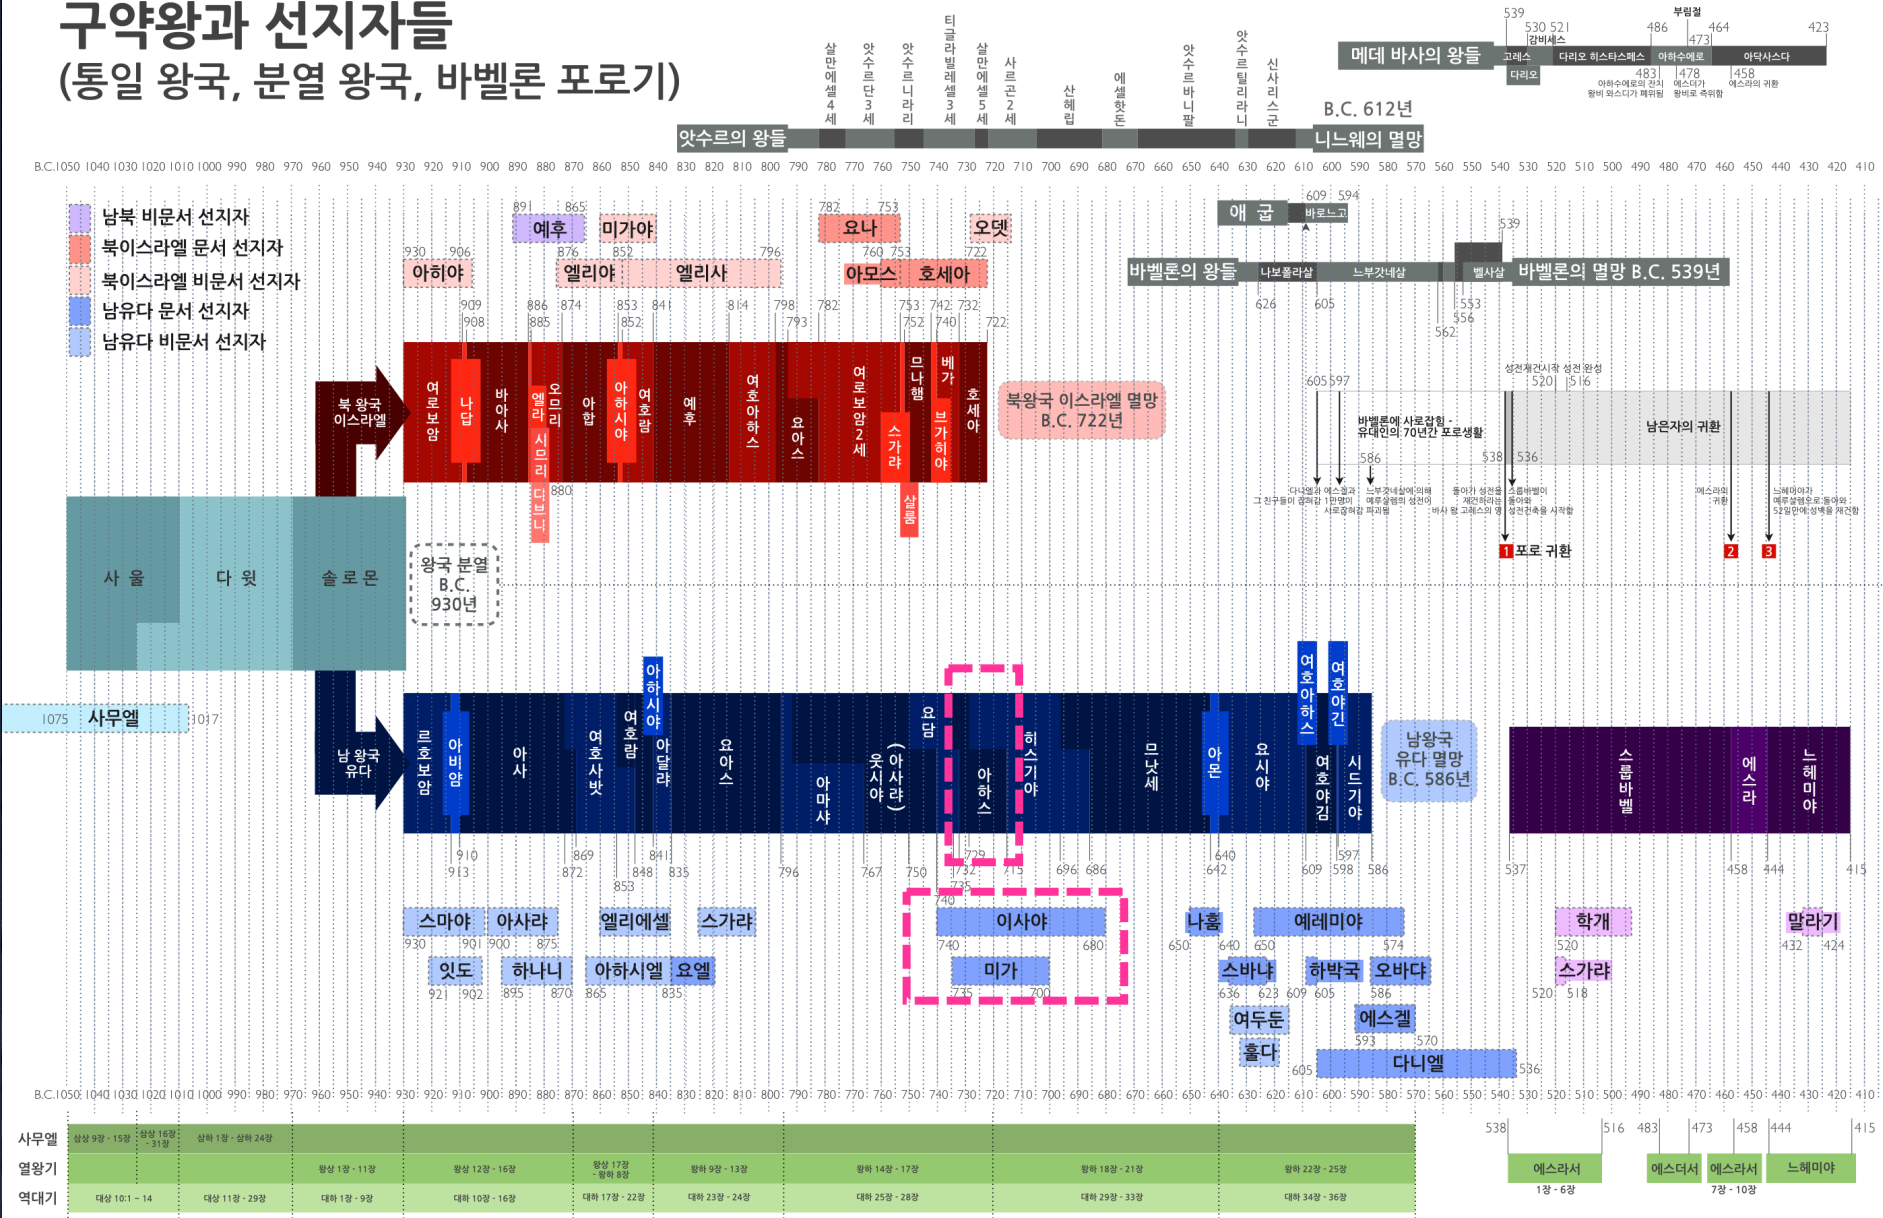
구약왕과 선지자들
(통일 왕국, 분열 왕국, 바벨론 포로기)

살만에셀4세 앗수르단3세 앗수르니라리 티글라빌레셀3세 살만에셀5세 사르곤2세 산헤립 에셀핫돈 앗수르바니팔 앗수르틸리라니 신사리스군

앗수르의 왕들

B.C. 612년
니느웨의 멸망

메데 바사의 왕들
539 530 521 486 464 423
부림절
고레스 캄비세스 다리오 히스타스페스 아하수에로 아닥사스다
다리오
483 478 458 473
아하수에로의 잔치 왕비 와스디가 폐위됨
에스더가 왕비로 즉위함
에스라의 귀환

B.C.1050 1040 1030 1020 1010 1000 990 980 970 960 950 940 930 920 910 900 890 880 870 860 850 840 830 820 810 800 790 780 770 760 750 740 730 720 710 700 690 680 670 660 650 640 630 620 610 600 590 580 570 560 550 540 530 520 510 500 490 480 470 460 450 440 430 420 410

남북 비문서 선지자
북이스라엘 문서 선지자
북이스라엘 비문서 선지자
남유다 문서 선지자
남유다 비문서 선지자

891 865 예후
미가야
782 753 요나
오뎃
930 906 아히야
876 852 엘리야
엘리사 796
760 753 아모스
호세아 722

애굽 609 594 바로느고
539
바벨론의 왕들 나보폴라살 느부갓네살 벨사살 바벨론의 멸망 B.C. 539년
626 605 553 556 562

909 908 886 885 874 853 852 841 814 798 793 782 753 752 742 740 732 722

북 왕국 이스라엘
여로보암 나답 바아사 엘라 시므리 디브니 오므리 아합 아하시야 여호람 예후 여호아하스 요아스 여로보암2세 스가랴 살룸 므나헴 브가히야 베가 호세아
880

북왕국 이스라엘 멸망 B.C. 722년

605 597
성전재건시작 성전완성
520 516
바벨론에 사로잡힘 - 유대인의 70년간 포로생활
남은자의 귀환
586 538 536
다니엘과 그 친구들이 잡혀감
에스겔과 1만명이 사로잡혀감
느부갓네살에 의해 예루살렘의 성전이 파괴됨
돌아가 성전을 재건하라는 바사 왕 고레스의 명
스룹바벨이 돌아와 성전건축을 시작함
에스라의 귀환
느헤미야가 예루살렘으로 돌아와 52일만에 성벽을 재건함
1 포로 귀환 2 3

사울 다윗 솔로몬
왕국 분열 B.C. 930년

1075 사무엘 1017

남 왕국 유다
르호보암 아비얌 아사 여호사밧 여호람 아하시야 아달랴 요아스 아마샤 웃시야(아사랴) 요담 아하스 히스기야 므낫세 아몬 요시야 여호아하스 여호야긴 여호야김 시드기야

남왕국 유다 멸망 B.C. 586년

스룹바벨 에스라 느헤미야

910 913 869 872 853 848 841 835 796 767 750 732 729 735 715 696 686 640 642 609 597 598 586 537 458 444 415

스마야 아사랴 엘리에셀 스가랴
930 901 900 875
잇도 하나니 아하시엘 요엘
921 902 895 870 865 835

740 이사야 740 680
미가 735 700

나훔 650 640
예레미야 650 574
스바냐 636 623
하박국 609 605
오바댜 586
여두둔
에스겔 593 570
훌다
605 다니엘 536

학개 520
스가랴 520 518
말라기 432 424

B.C.1050 1040 1030 1020 1010 1000 990 980 970 960 950 940 930 920 910 900 890 880 870 860 850 840 830 820 810 800 790 780 770 760 750 740 730 720 710 700 690 680 670 660 650 640 630 620 610 600 590 580 570 560 550 540 530 520 510 500 490 480 470 460 450 440 430 420 410

사무엘 삼상 9장 - 15장 삼상 16장 - 31장 삼하 1장 - 삼하 24장
열왕기 왕상 1장 - 11장 왕상 12장 - 16장 왕상 17장 - 왕하 8장 왕하 9장 - 13장 왕하 14장 - 17장 왕하 18장 - 21장 왕하 22장 - 25장
역대기 대상 10:1 - 14 대상 11장 - 29장 대하 1장 - 9장 대하 10장 - 16장 대하 17장 - 22장 대하 23장 - 24장 대하 25장 - 28장 대하 29장 - 33장 대하 34장 - 36장

538 516 483 473 458 444 415
에스라서 1장 - 6장
에스더서
에스라서 7장 - 10장
느헤미야